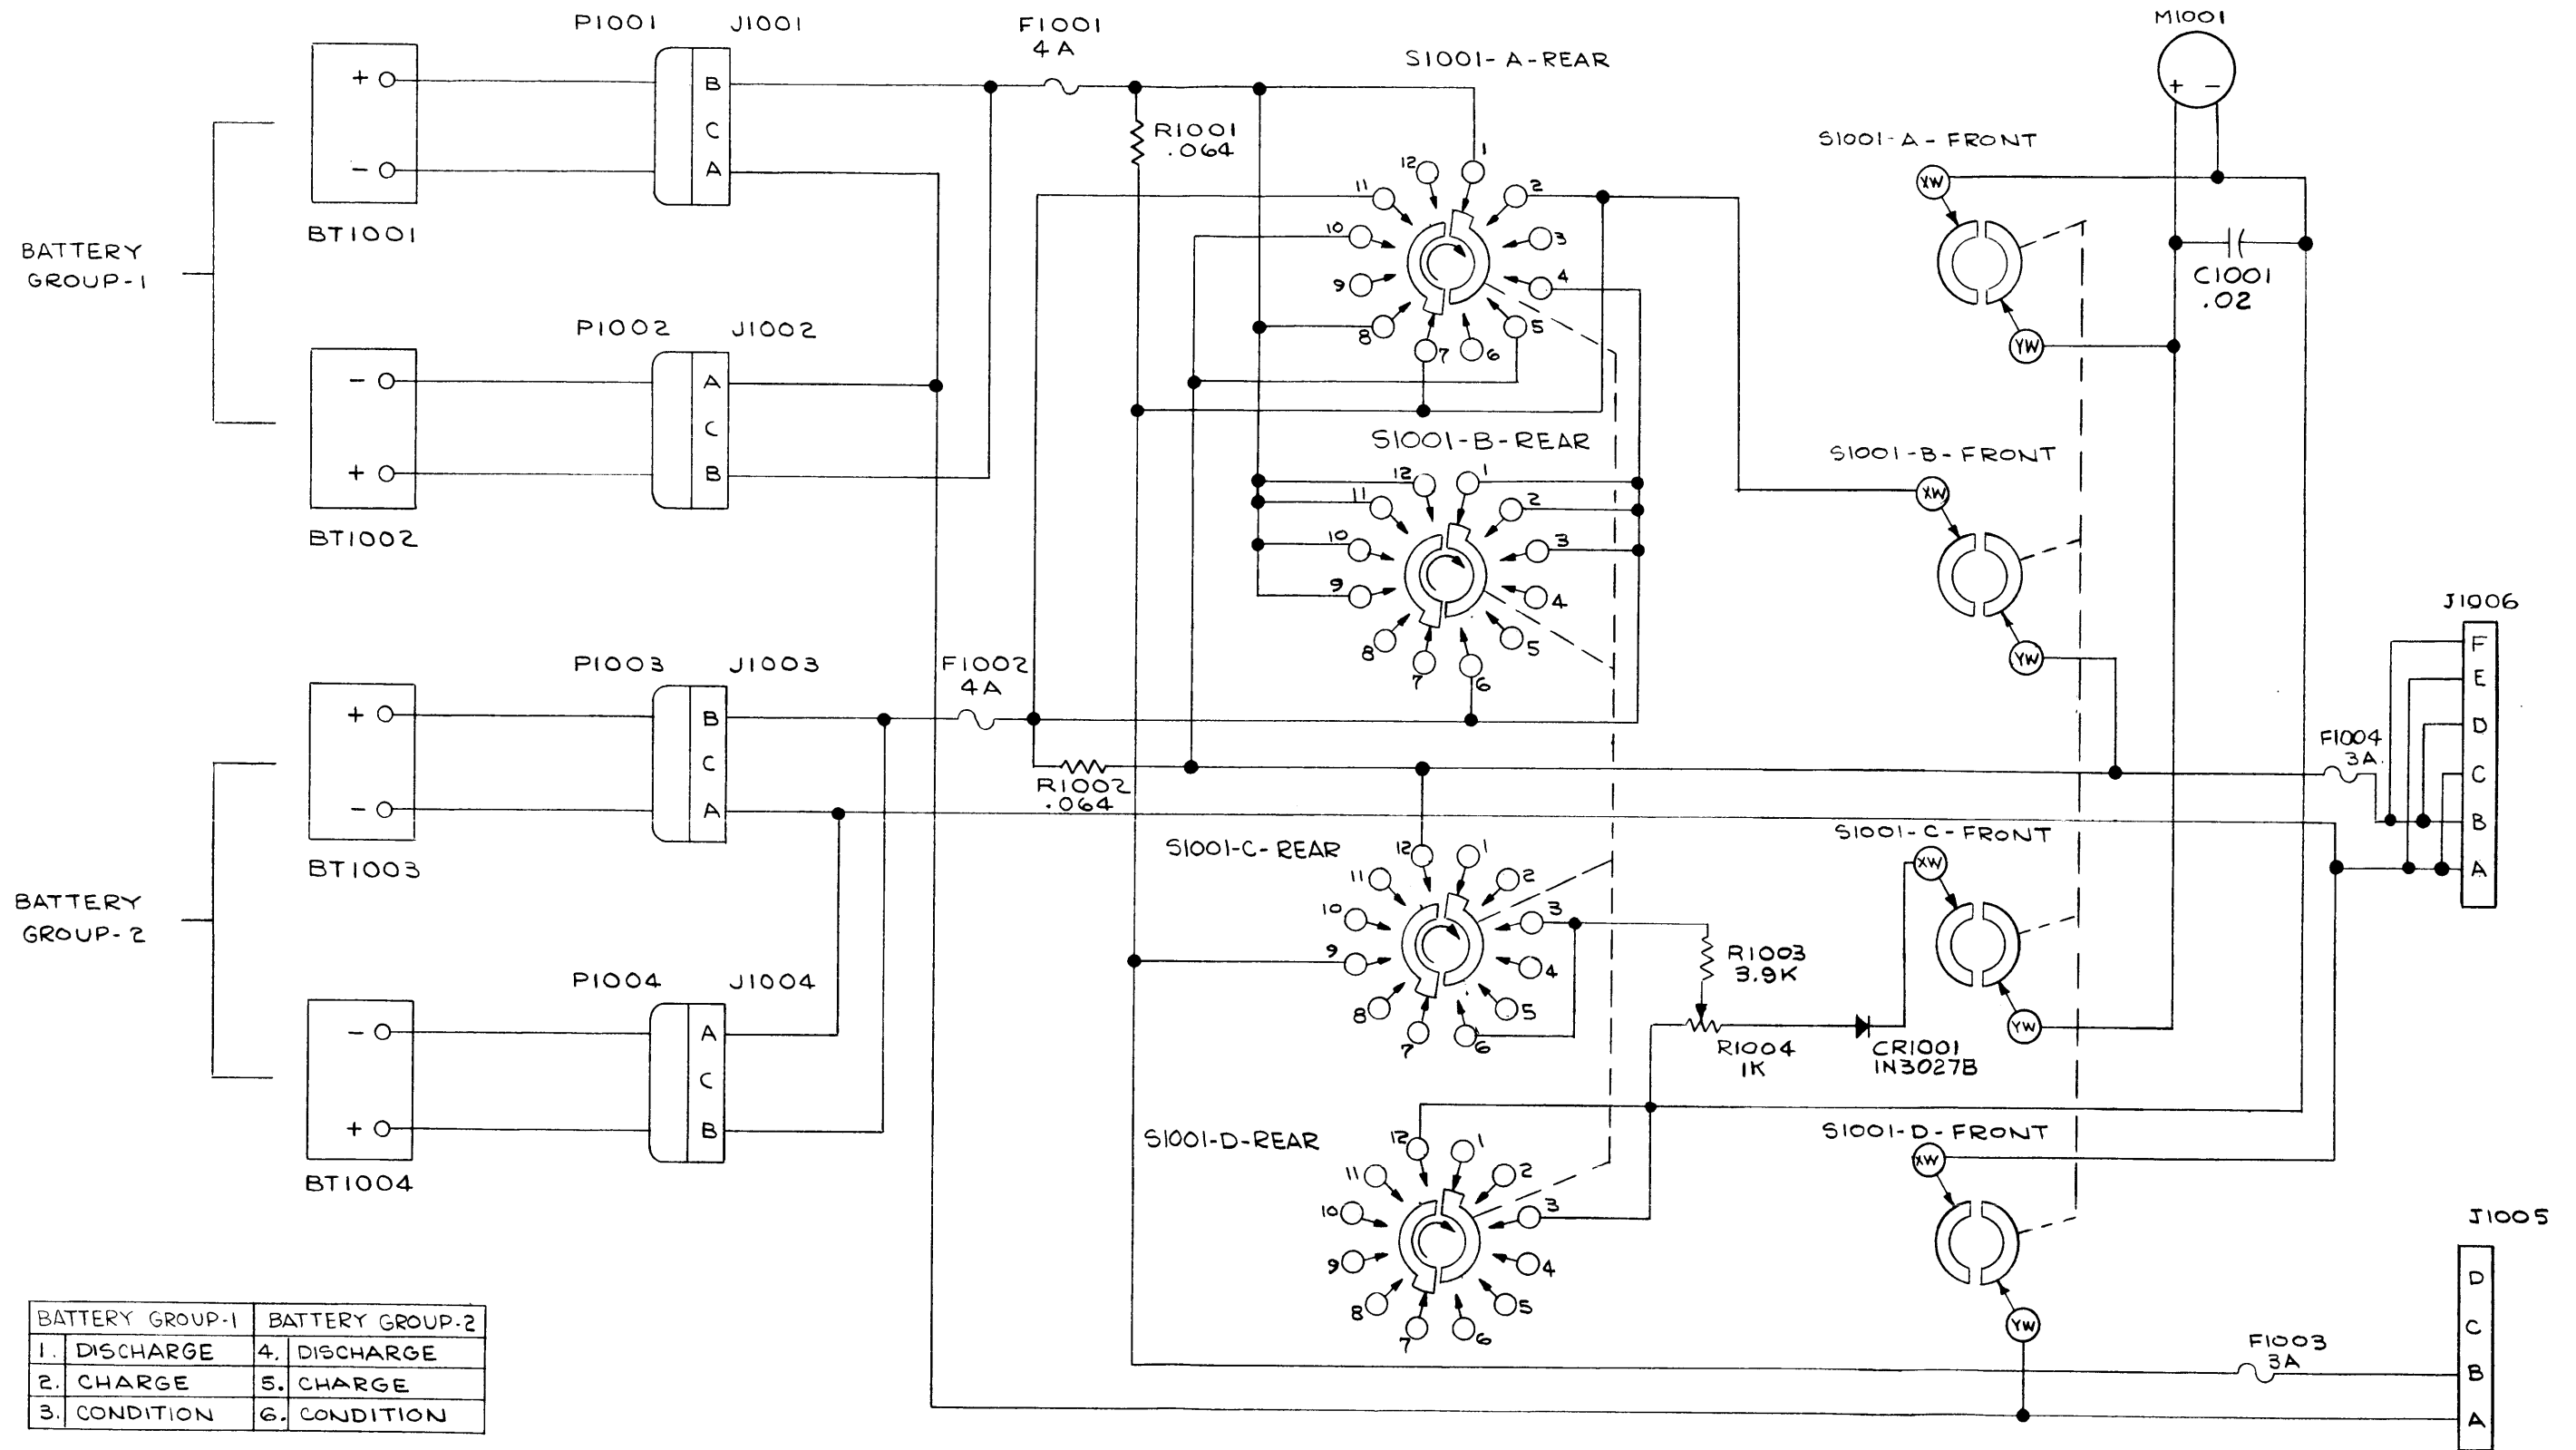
P1001 J1001
F1001 4A
M1001
S1001-A-REAR
+ −
B C A
+ −
BT1001
R1001 .064
S1001-A-FRONT
XW
YW
C1001 .02
BATTERY GROUP-1
P1002 J1002
− +
A C B
BT1002
S1001-B-REAR
S1001-B-FRONT
XW
YW
P1003 J1003
F1002 4A
J1006
F E D C B A
+ −
B C A
BT1003
R1002 .064
F1004 3A
S1001-C-REAR
S1001-C-FRONT
XW
YW
BATTERY GROUP-2
R1003 3.9K
P1004 J1004
− +
A C B
BT1004
R1004 1K
CR1001 IN3027B
S1001-D-REAR
S1001-D-FRONT
XW
YW
J1005
D C B A
F1003 3A
1 2 3 4 5 6 7 8 9 10 11 12

| BATTERY GROUP-1 | | BATTERY GROUP-2 | |
|---|---|---|---|
| 1. | DISCHARGE | 4. | DISCHARGE |
| 2. | CHARGE | 5. | CHARGE |
| 3. | CONDITION | 6. | CONDITION |